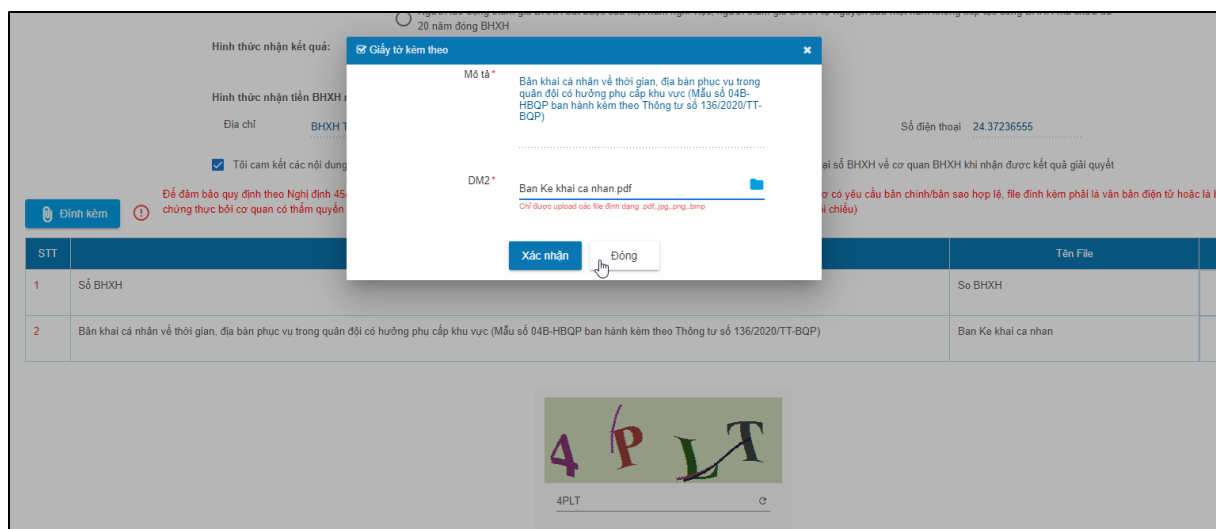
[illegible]
20 năm đóng BHXH

Hình thức nhận kết quả:

Hình thức nhận tiền BHXH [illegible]

Địa chỉ BHXH T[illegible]

Số điện thoại 24.37236555

Tôi cam kết các nội dung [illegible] ai sổ BHXH về cơ quan BHXH khi nhận được kết quả giải quyết

Đính kèm

Để đảm bảo quy định theo Nghị định 45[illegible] ơ có yêu cầu bản chính/bản sao hợp lệ, file đính kèm phải là văn bản điện tử hoặc là b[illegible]
chứng thực bởi cơ quan có thẩm quyền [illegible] i chiếu)

Giấy tờ kèm theo

Mô tả*
Bản khai cá nhân về thời gian, địa bàn phục vụ trong quân đội có hưởng phụ cấp khu vực (Mẫu số 04B-HBQP ban hành kèm theo Thông tư số 136/2020/TT-BQP)

DM2*
Ban Ke khai ca nhan.pdf
Chỉ được upload các file định dạng .pdf,.jpg,.png,.bmp

Xác nhận
Đóng

| STT | | Tên File |
|---|---|---|
| 1 | Sổ BHXH | So BHXH |
| 2 | Bản khai cá nhân về thời gian, địa bàn phục vụ trong quân đội có hưởng phụ cấp khu vực (Mẫu số 04B-HBQP ban hành kèm theo Thông tư số 136/2020/TT-BQP) | Ban Ke khai ca nhan |

4 P LT

4PLT